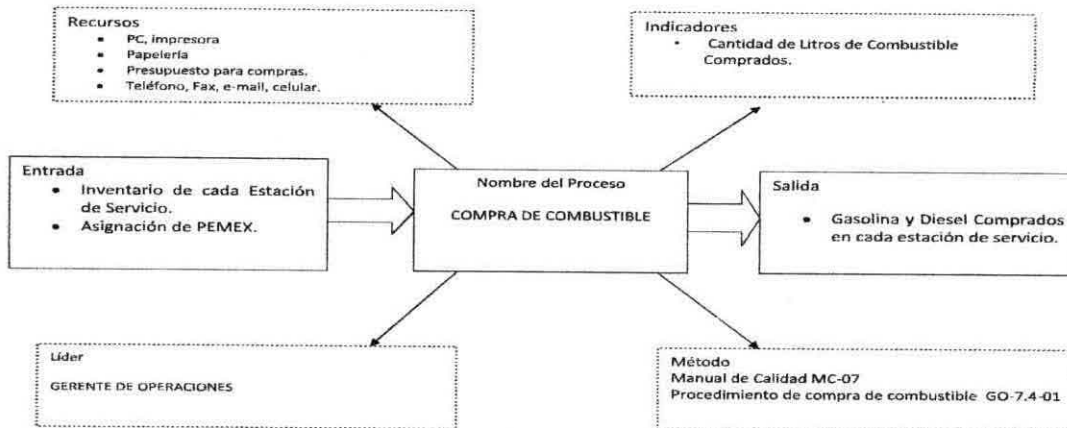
Recursos
- PC, impresora
- Papelería
- Presupuesto para compras.
- Teléfono, Fax, e-mail, celular.

Indicadores
- Cantidad de Litros de Combustible Comprados.

Entrada
- Inventario de cada Estación de Servicio.
- Asignación de PEMEX.

Nombre del Proceso

COMPRA DE COMBUSTIBLE

Salida
- Gasolina y Diesel Comprados en cada estación de servicio.

Líder

GERENTE DE OPERACIONES

Método
Manual de Calidad MC-07
Procedimiento de compra de combustible GO-7.4-01